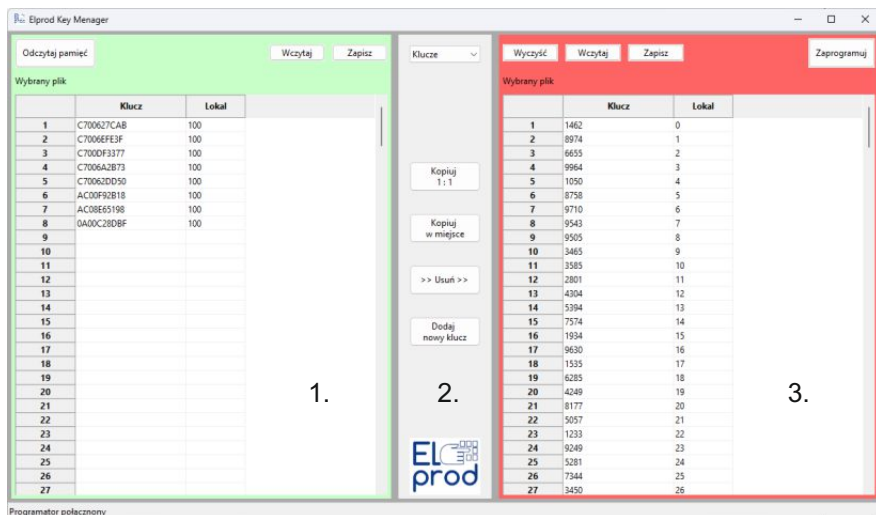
Elprod Key Menager

Odczytaj pamięć
Wczytaj
Zapisz
Wybrany plik

| | Klucz | Lokal |
|---|---|---|
| 1 | C700627CAB | 100 |
| 2 | C7006EFE3F | 100 |
| 3 | C700DF3377 | 100 |
| 4 | C7006A2B73 | 100 |
| 5 | C70062DD50 | 100 |
| 6 | AC00F92B18 | 100 |
| 7 | AC08E65198 | 100 |
| 8 | 0A00C28DBF | 100 |
| 9 | | |
| 10 | | |
| 11 | | |
| 12 | | |
| 13 | | |
| 14 | | |
| 15 | | |
| 16 | | |
| 17 | | |
| 18 | | |
| 19 | | |
| 20 | | |
| 21 | | |
| 22 | | |
| 23 | | |
| 24 | | |
| 25 | | |
| 26 | | |
| 27 | | |

1.

Klucze

Kopiuj 1 : 1

Kopiuj w miejsce

>> Usuń >>

Dodaj nowy klucz

2.

EL prod

Wyczyść
Wczytaj
Zapisz
Zaprogramuj
Wybrany plik

| | Klucz | Lokal |
|---|---|---|
| 1 | 1462 | 0 |
| 2 | 8974 | 1 |
| 3 | 6655 | 2 |
| 4 | 9964 | 3 |
| 5 | 1050 | 4 |
| 6 | 8758 | 5 |
| 7 | 9710 | 6 |
| 8 | 9543 | 7 |
| 9 | 9505 | 8 |
| 10 | 3465 | 9 |
| 11 | 3585 | 10 |
| 12 | 2801 | 11 |
| 13 | 4304 | 12 |
| 14 | 5394 | 13 |
| 15 | 7574 | 14 |
| 16 | 1934 | 15 |
| 17 | 9630 | 16 |
| 18 | 1535 | 17 |
| 19 | 6285 | 18 |
| 20 | 4249 | 19 |
| 21 | 8177 | 20 |
| 22 | 5057 | 21 |
| 23 | 1233 | 22 |
| 24 | 9249 | 23 |
| 25 | 5281 | 24 |
| 26 | 7344 | 25 |
| 27 | 3450 | 26 |

3.

Programator połączony